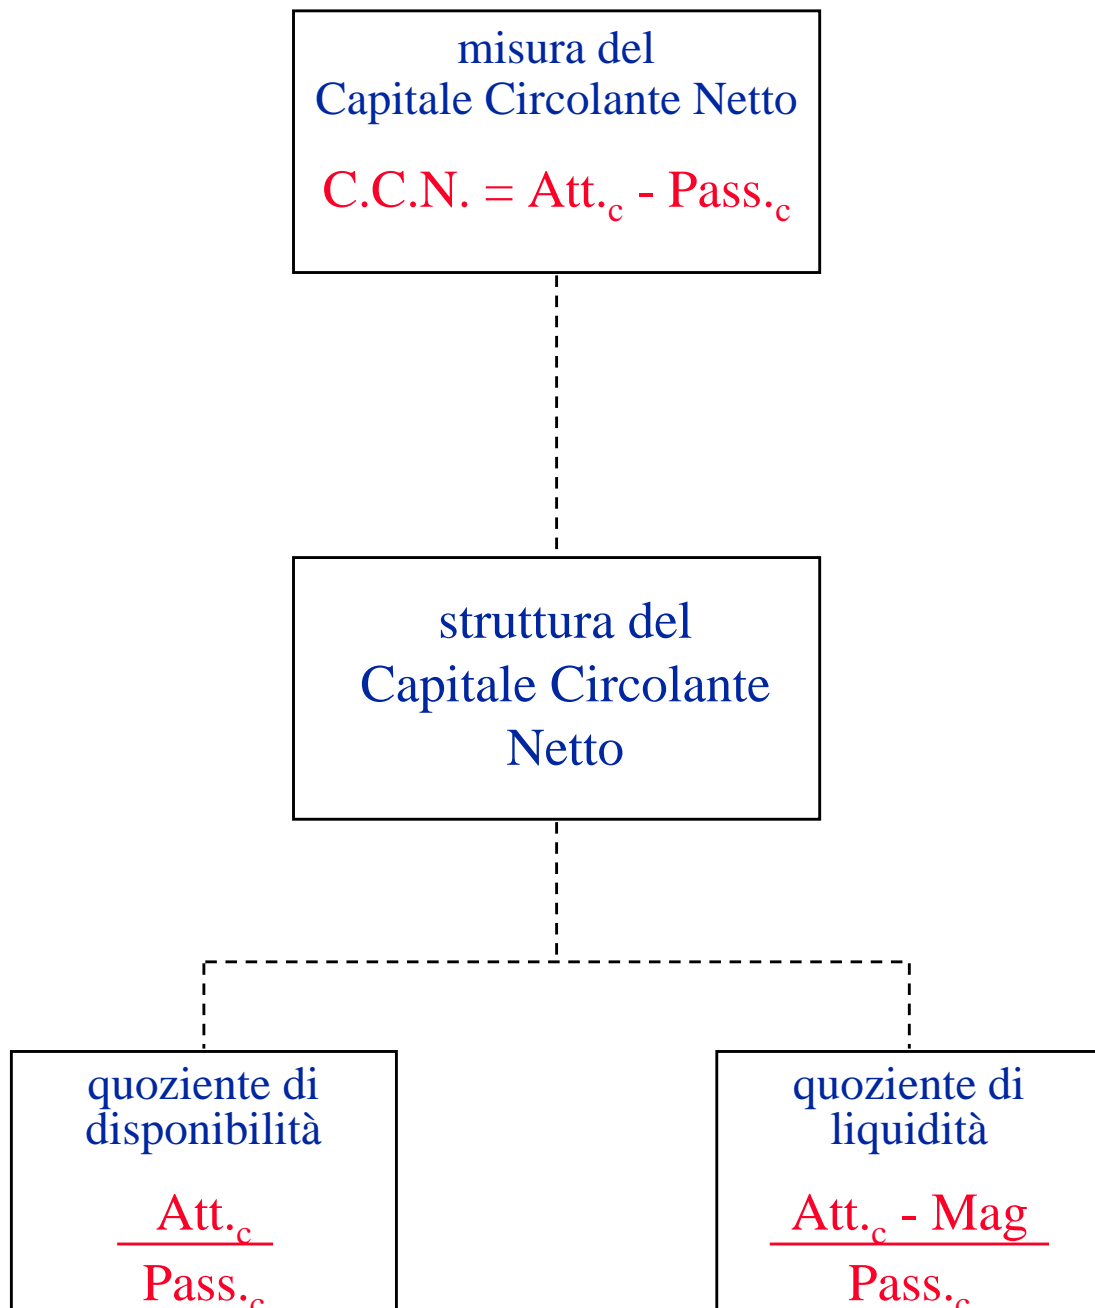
misura del Capitale Circolante Netto

C.C.N. = Att.$_c$ - Pass.$_c$

struttura del Capitale Circolante Netto

quoziente di disponibilità

$\frac{Att._c}{Pass._c}$

quoziente di liquidità

$\frac{Att._c - Mag}{Pass._c}$